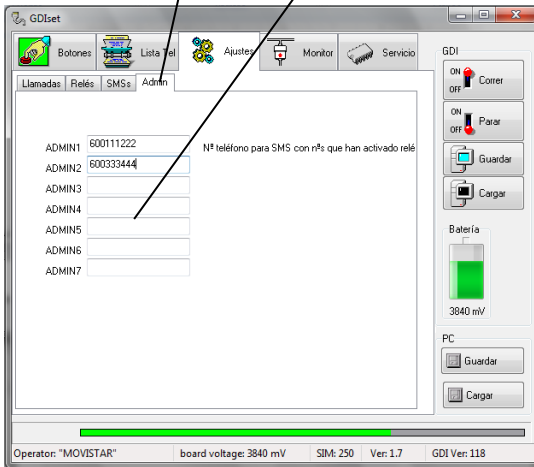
GDIset

Botones
Lista Tel
Ajustes
Monitor
Servicio

Llamadas
Relés
SMSs
Admin

ADMIN1 600111222
ADMIN2 600333444
ADMIN3
ADMIN4
ADMIN5
ADMIN6
ADMIN7

Nº teléfono para SMS con nºs que han activado relé

GDI
ON OFF Correr
ON OFF Parar
Guardar
Cargar

Batería
3840 mV

PC
Guardar
Cargar

Operator: "MOVISTAR"
board voltage: 3840 mV
SIM: 250
Ver: 1.7
GDI Ver: 118